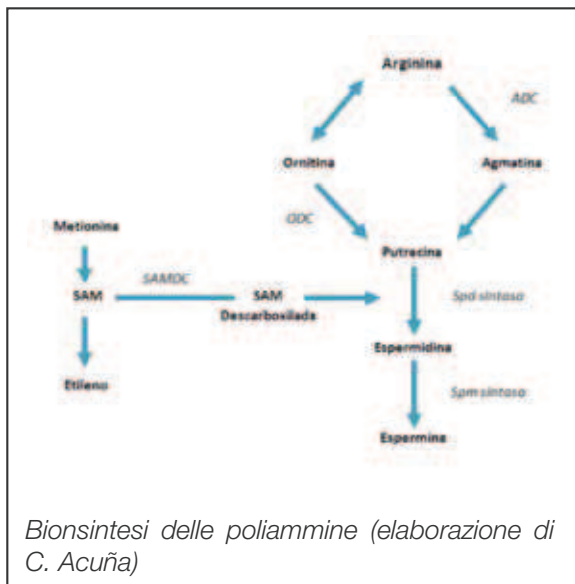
Arginina

ADC

Ornitina

Agmatina

ODC

Metionina

Putrecina

SAMDC

SAM

SAM Descarboxilada

Spd sintasa

Espermidina

Etileno

Spm sintasa

Espermina

Bionsintesi delle poliammine (elaborazione di C. Acuña)